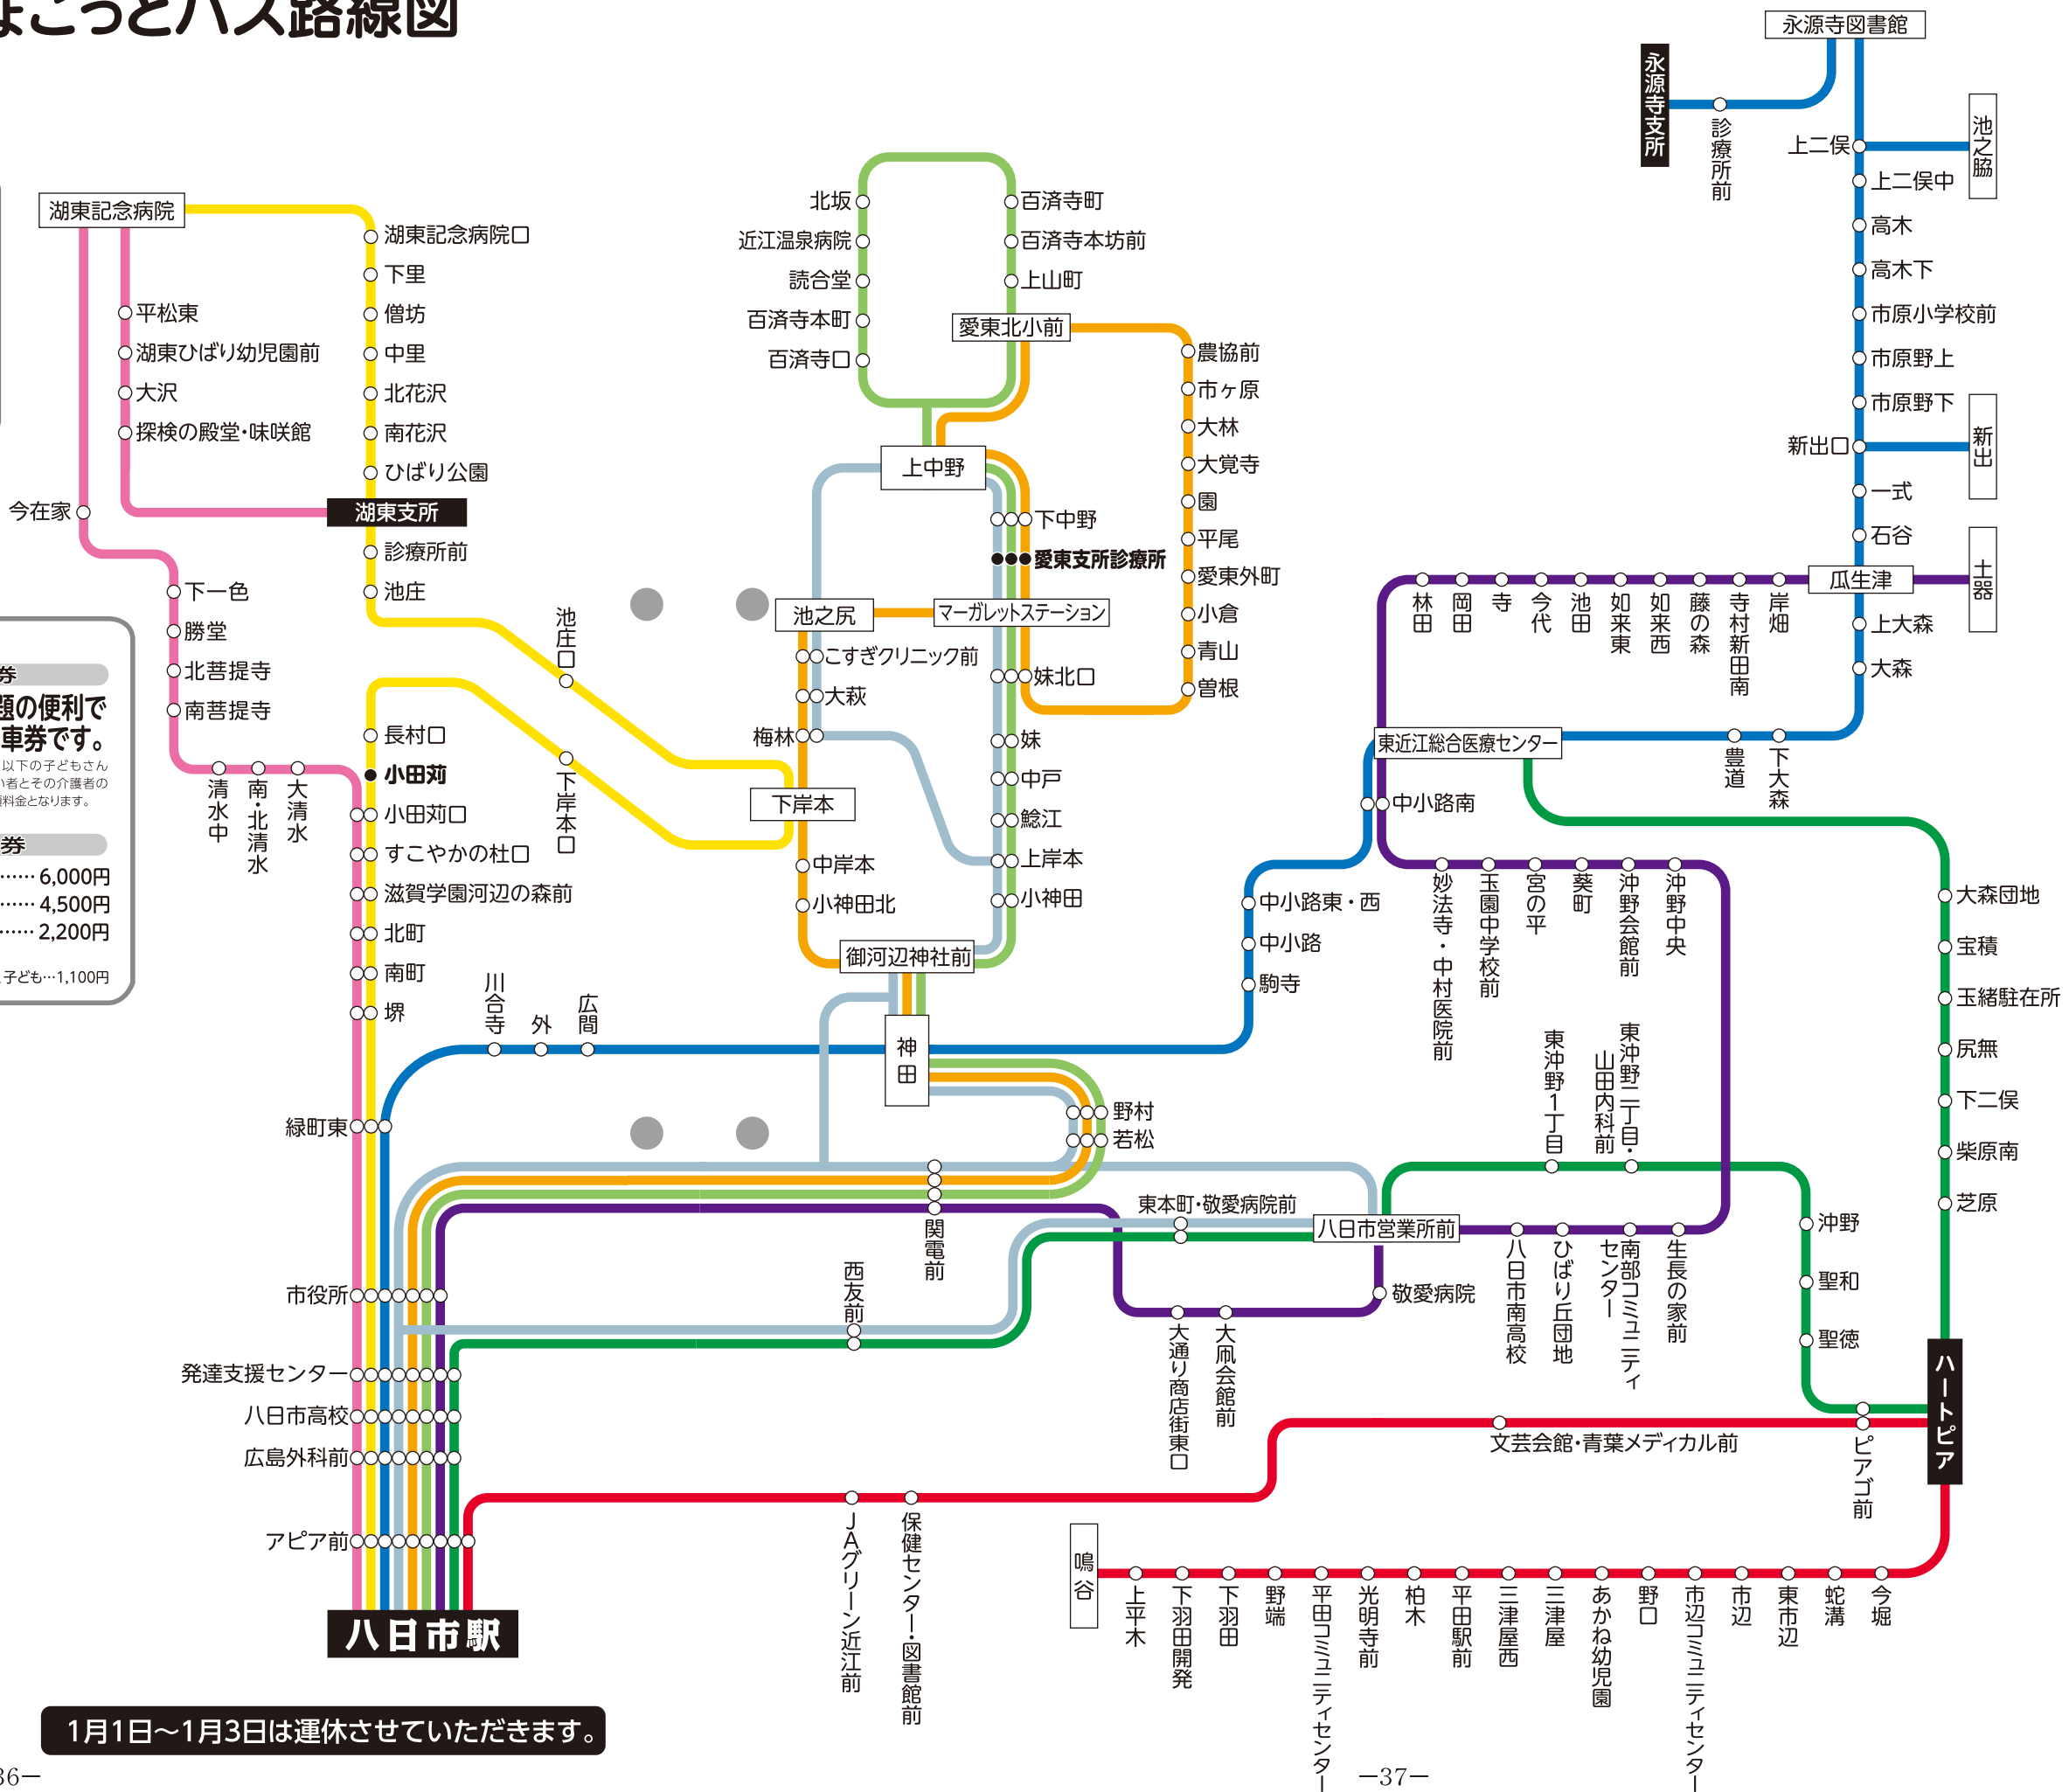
ちょこっとバス路線図

湖東記念病院
湖東記念病院口
下里
僧坊
中里
北花沢
南花沢
ひばり公園
湖東支所
診療所前
池庄
平松東
湖東ひばり幼児園前
大沢
探検の殿堂・味咲館
今在家
下一色
勝堂
北菩提寺
南菩提寺
清水中
南・北清水
大清水

券
週の便利で
車券です。
以下の子どもさん
い者とその介護者の
料金となります。
券
…… 6,000円
…… 4,500円
…… 2,200円
子ども…1,100円

池庄口
長村口
小田苅
小田苅口
すこやかの杜口
滋賀学園河辺の森前
北町
南町
堺
下岸本口
川合寺
外
広間
緑町東
市役所
発達支援センター
八日市高校
広島外科前
アピア前
八日市駅

北坂
近江温泉病院
読合堂
百済寺本町
百済寺口
百済寺町
百済寺本坊前
上山町
愛東北小前
上中野
下中野
愛東支所診療所
池之尻
マーガレットステーション
こすぎクリニック前
大萩
梅林
下岸本
中岸本
小神田北
妹北口
妹
中戸
鯰江
上岸本
小神田
御河辺神社前
神田
野村
若松
関電前
西友前
JAグリーン近江前
保健センター・図書館前
農協前
市ヶ原
大林
大覚寺
園
平尾
愛東外町
小倉
青山
曽根

永源寺図書館
永源寺支所
診療所前
上二俣
池之脇
上二俣中
高木
高木下
市原小学校前
市原野上
市原野下
新出口
新出
一式
石谷
土器
瓜生津
上大森
大森
林田
岡田
寺
今代
池田
如来東
如来西
藤の森
寺村新田南
岸畑
東近江総合医療センター
豊道
下大森
中小路南
中小路東・西
中小路
駒寺
妙法寺・中村医院前
玉園中学校前
宮の平
葵町
沖野会館前
沖野中央
東沖野1丁目
東沖野三丁目・山田内科前
大森団地
宝積
玉緒駐在所
尻無
下二俣
柴原南
芝原
東本町・敬愛病院前
八日市営業所前
敬愛病院
大通り商店街東口
大凧会館前
八日市南高校
ひばり丘団地
南部コミュニティセンター
生長の家前
沖野
聖和
聖徳
ハートピア
ピアゴ前
文芸会館・青葉メディカル前
鳴谷
上平木
下羽田開発
下羽田
野端
平田コミュニティセンター
光明寺前
柏木
平田駅前
三津屋西
三津屋
あかね幼児園
野口
市辺コミュニティセンター
市辺
東市辺
蛇溝
今堀

1月1日～1月3日は運休させていただきます。

36—
—37—